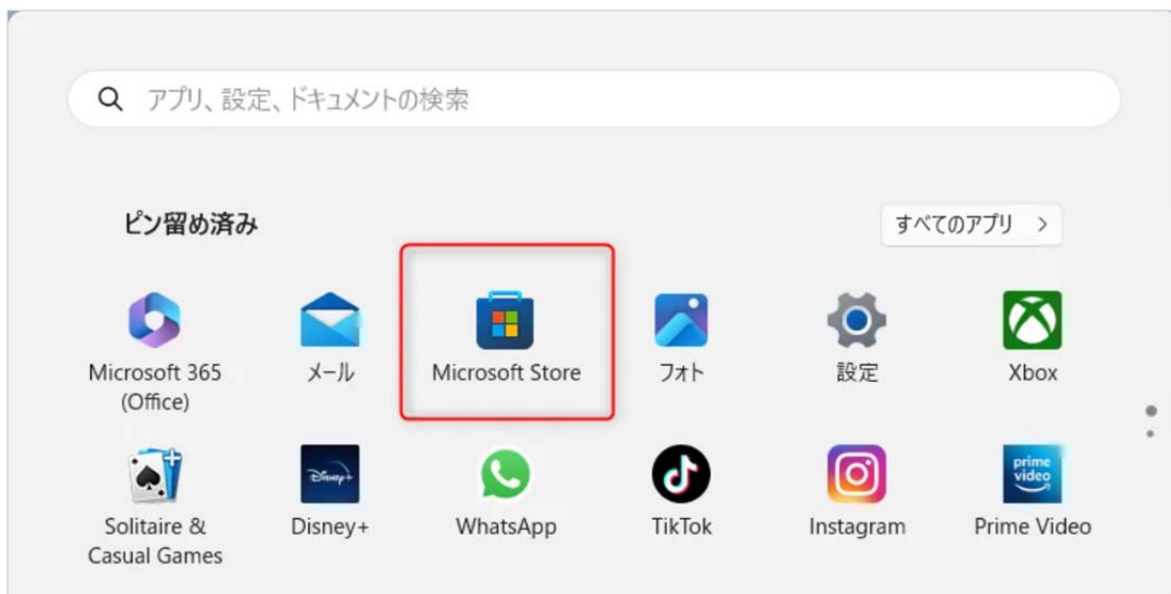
アプリ、設定、ドキュメントの検索

ピン留め済み

すべてのアプリ >

Microsoft 365 (Office)

メール

Microsoft Store

フォト

設定

Xbox

Solitaire & Casual Games

Disney+

WhatsApp

TikTok

Instagram

Prime Video